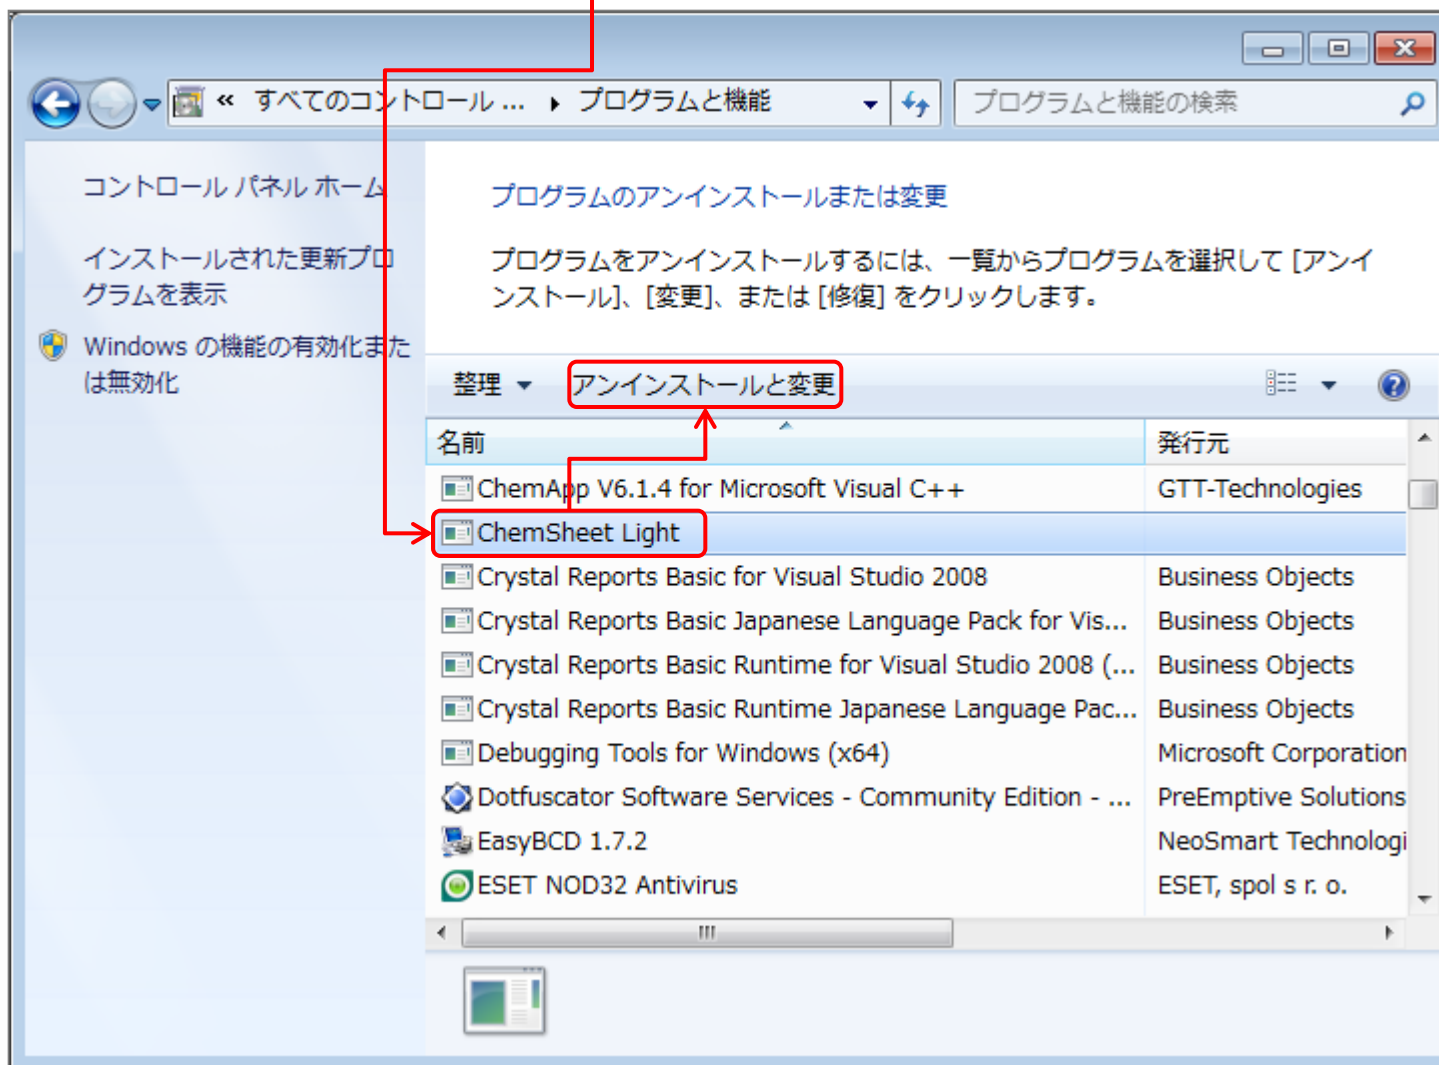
« すべてのコントロール ... ▸ プログラムと機能

プログラムと機能の検索

コントロール パネル ホーム

インストールされた更新プログラムを表示

Windows の機能の有効化または無効化

プログラムのアンインストールまたは変更

プログラムをアンインストールするには、一覧からプログラムを選択して [アンインストール]、[変更]、または [修復] をクリックします。

整理 ▾ アンインストールと変更

| 名前 | 発行元 |
|---|---|
| ChemApp V6.1.4 for Microsoft Visual C++ | GTT-Technologies |
| ChemSheet Light | |
| Crystal Reports Basic for Visual Studio 2008 | Business Objects |
| Crystal Reports Basic Japanese Language Pack for Vis... | Business Objects |
| Crystal Reports Basic Runtime for Visual Studio 2008 (... | Business Objects |
| Crystal Reports Basic Runtime Japanese Language Pac... | Business Objects |
| Debugging Tools for Windows (x64) | Microsoft Corporation |
| Dotfuscator Software Services - Community Edition - ... | PreEmptive Solutions |
| EasyBCD 1.7.2 | NeoSmart Technologi |
| ESET NOD32 Antivirus | ESET, spol s r. o. |